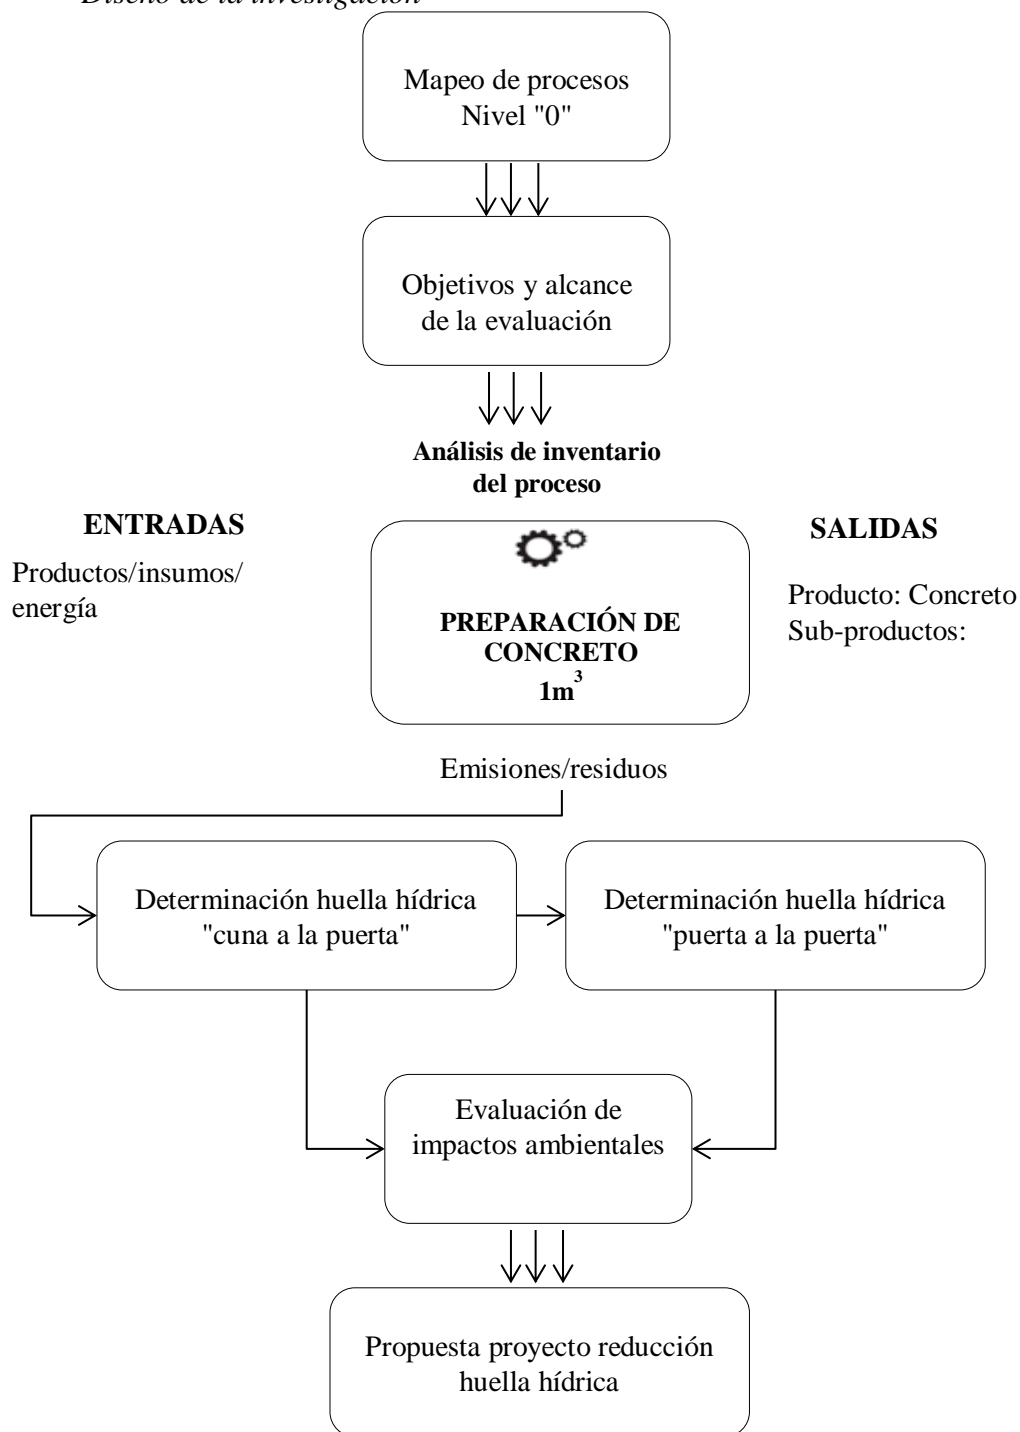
Diseño de la investigación

Mapeo de procesos Nivel "0"

Objetivos y alcance de la evaluación

**Análisis de inventario del proceso**

**ENTRADAS**

Productos/insumos/ energía

**PREPARACIÓN DE CONCRETO $1m^3$**

**SALIDAS**

Producto: Concreto
Sub-productos:

Emisiones/residuos

Determinación huella hídrica "cuna a la puerta"

Determinación huella hídrica "puerta a la puerta"

Evaluación de impactos ambientales

Propuesta proyecto reducción huella hídrica